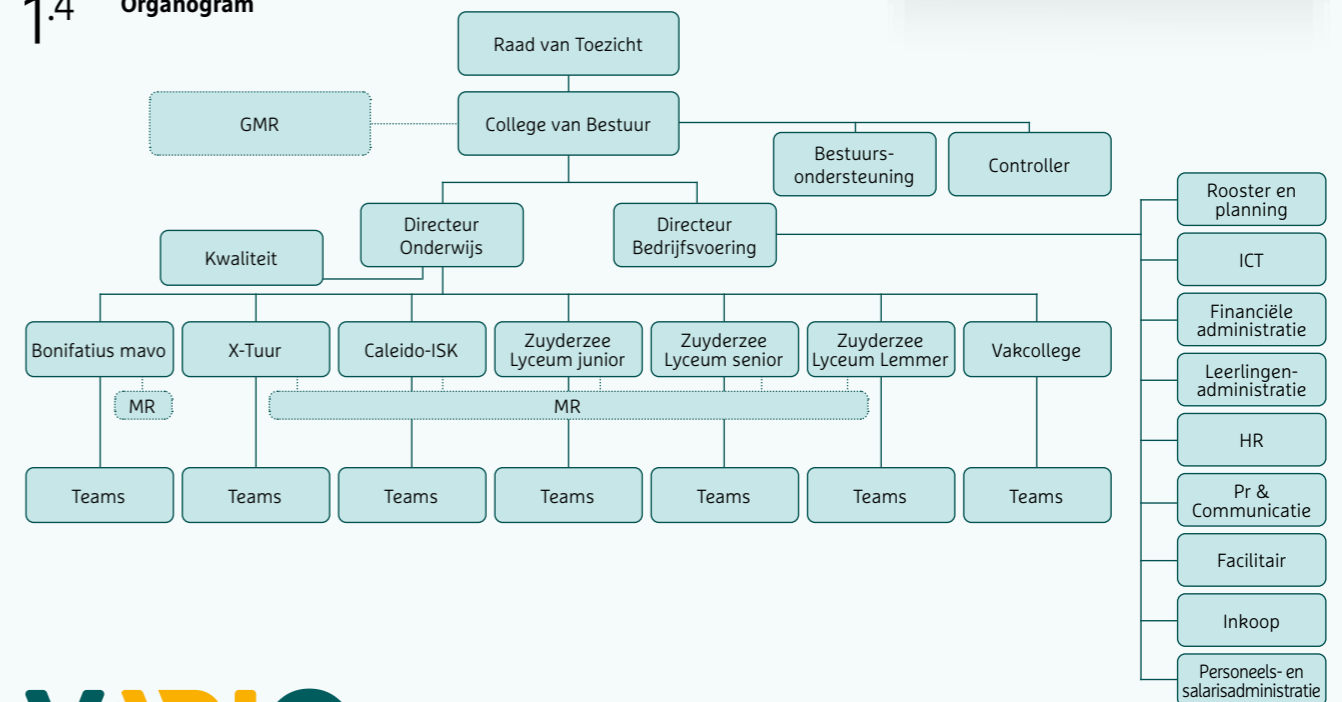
1.4 Organogram

Raad van Toezicht

GMR

College van Bestuur

Bestuurs-ondersteuning

Controller

Directeur Onderwijs

Directeur Bedrijfsvoering

Kwaliteit

Rooster en planning

ICT

Financiële administratie

Leerlingen-administratie

HR

Pr & Communicatie

Facilitair

Inkoop

Personeels- en salarisadministratie

Bonifatius mavo

X-Tuur

Caleido-ISK

Zuyderzee Lyceum junior

Zuyderzee Lyceum senior

Zuyderzee Lyceum Lemmer

Vakcollege

MR

MR

Teams

Teams

Teams

Teams

Teams

Teams

Teams